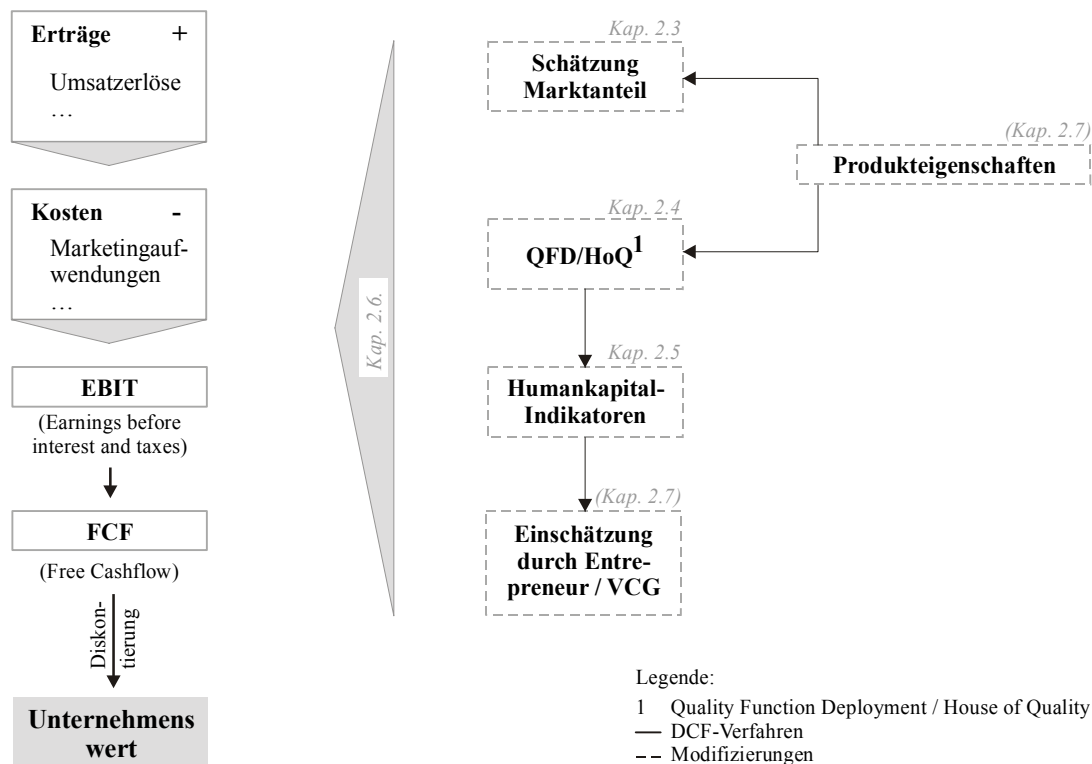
Erträge +

Umsatzerlöse

…

Kosten -

Marketingaufwendungen

…

EBIT

(Earnings before interest and taxes)

FCF

(Free Cashflow)

Diskontierung

Unternehmens wert

Kap. 2.6.

Kap. 2.3

Schätzung Marktanteil

(Kap. 2.7)

Produkteigenschaften

Kap. 2.4

QFD/HoQ$^1$

Kap. 2.5

Humankapital-Indikatoren

(Kap. 2.7)

Einschätzung durch Entrepreneur / VCG

Legende:

1 Quality Function Deployment / House of Quality

— DCF-Verfahren

– – Modifizierungen